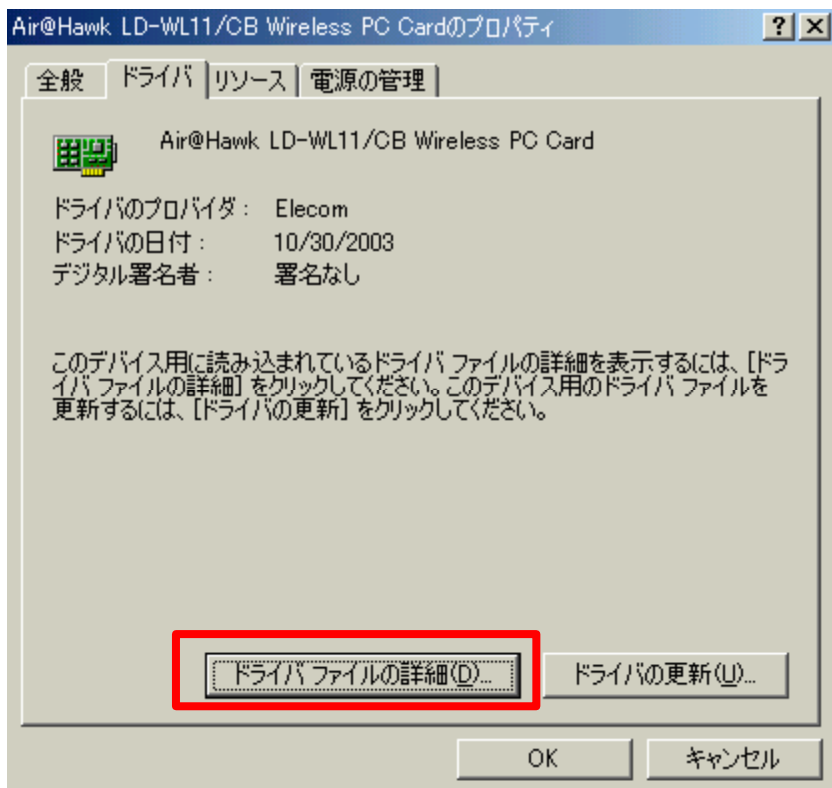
Air@Hawk LD-WL11/CB Wireless PC Cardのプロパティ

?
X

全般
ドライバ
リソース
電源の管理

Air@Hawk LD-WL11/CB Wireless PC Card

ドライバのプロバイダ： Elecom
ドライバの日付： 10/30/2003
デジタル署名者： 署名なし

このデバイス用に読み込まれているドライバ ファイルの詳細を表示するには、[ドライバ ファイルの詳細] をクリックしてください。このデバイス用のドライバ ファイルを更新するには、[ドライバの更新] をクリックしてください。

ドライバ ファイルの詳細(D)...
ドライバの更新(U)...

OK
キャンセル